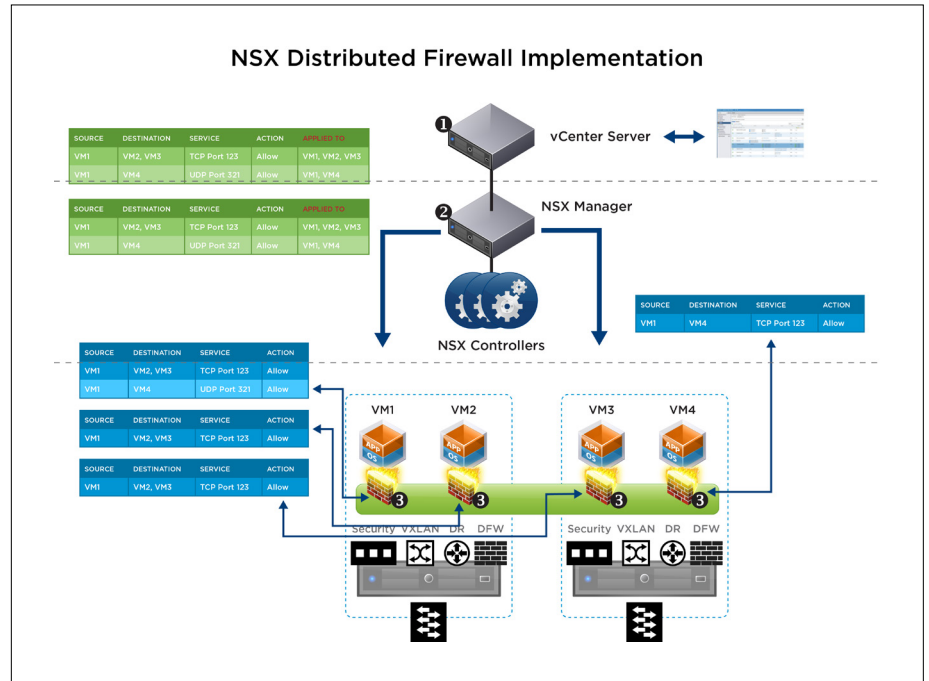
NSX Distributed Firewall Implementation

| SOURCE | DESTINATION | SERVICE | ACTION | APPLIED TO |
|---|---|---|---|---|
| VM1 | VM2, VM3 | TCP Port 123 | Allow | VM1, VM2, VM3 |
| VM1 | VM4 | UDP Port 321 | Allow | VM1, VM4 |

1 vCenter Server

| SOURCE | DESTINATION | SERVICE | ACTION | APPLIED TO |
|---|---|---|---|---|
| VM1 | VM2, VM3 | TCP Port 123 | Allow | VM1, VM2, VM3 |
| VM1 | VM4 | UDP Port 321 | Allow | VM1, VM4 |

2 NSX Manager

NSX Controllers

| SOURCE | DESTINATION | SERVICE | ACTION |
|---|---|---|---|
| VM1 | VM4 | TCP Port 123 | Allow |

| SOURCE | DESTINATION | SERVICE | ACTION |
|---|---|---|---|
| VM1 | VM2, VM3 | TCP Port 123 | Allow |
| VM1 | VM4 | UDP Port 321 | Allow |

| SOURCE | DESTINATION | SERVICE | ACTION |
|---|---|---|---|
| VM1 | VM2, VM3 | TCP Port 123 | Allow |

| SOURCE | DESTINATION | SERVICE | ACTION |
|---|---|---|---|
| VM1 | VM2, VM3 | TCP Port 123 | Allow |

VM1 VM2 VM3 VM4

APP OS APP OS APP OS APP OS

3 3 3 3

Security VXLAN DR DFW

Security VXLAN DR DFW